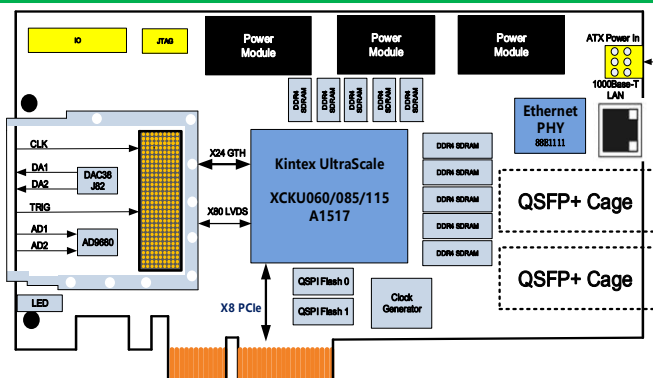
IO
JTAG
Power Module
Power Module
Power Module
ATX Power In
1000Base-T LAN
DDR4 SDRAM
DDR4 SDRAM
DDR4 SDRAM
DDR4 SDRAM
DDR4 SDRAM
Ethernet PHY
88E1111
CLK
DA1
DA2
DAC38 J82
TRIG
AD1
AD2
AD9680
X24 GTH
X80 LVDS
Kintex UltraScale
XCKU060/085/115
A1517
DDR4 SDRAM
DDR4 SDRAM
DDR4 SDRAM
DDR4 SDRAM
DDR4 SDRAM
QSFP+ Cage
QSFP+ Cage
QSPI Flash 0
QSPI Flash 1
Clock Generator
X8 PCIe
LED